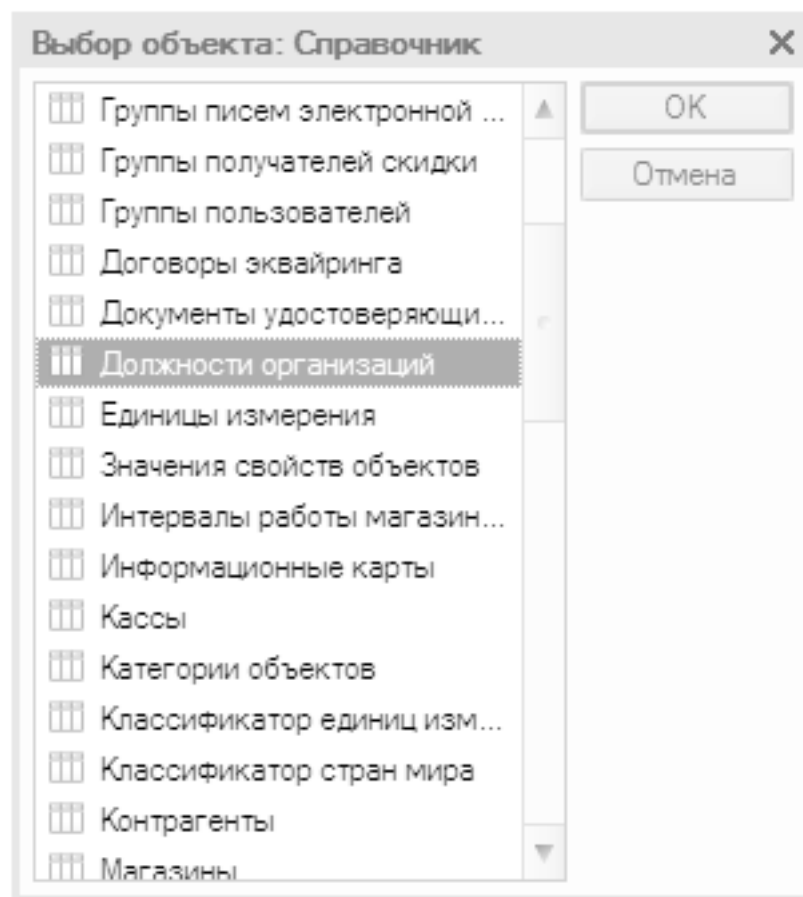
Выбор объекта: Справочник ×

Группы писем электронной ...
Группы получателей скидки
Группы пользователей
Договоры эквайринга
Документы удостоверяющи...
Должности организаций
Единицы измерения
Значения свойств объектов
Интервалы работы магазин...
Информационные карты
Кассы
Категории объектов
Классификатор единиц изм...
Классификатор стран мира
Контрагенты
Магазины

OK
Отмена